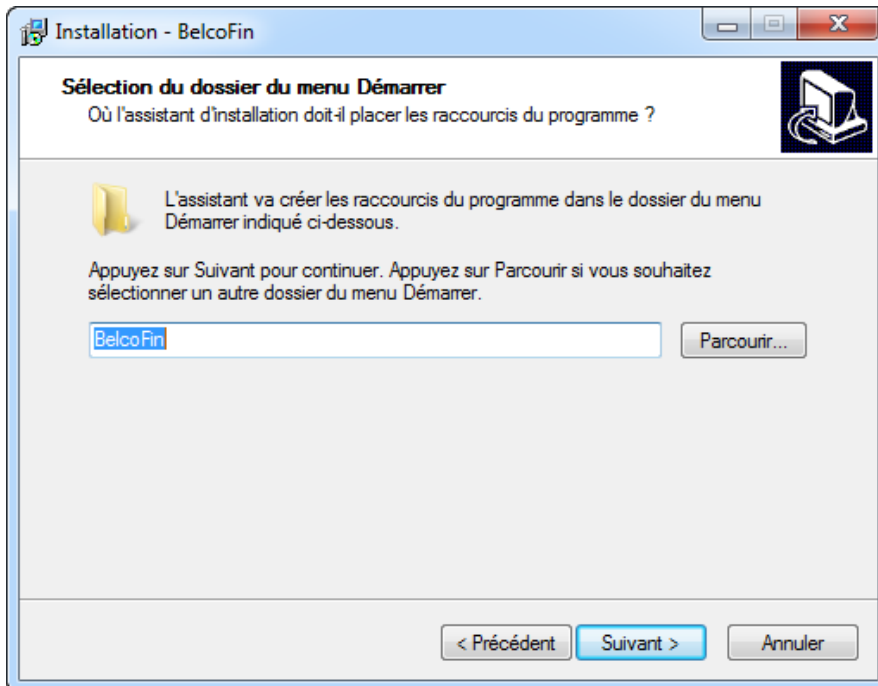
Installation - BelcoFin

Sélection du dossier du menu Démarrer
Où l'assistant d'installation doit-il placer les raccourcis du programme ?

L'assistant va créer les raccourcis du programme dans le dossier du menu Démarrer indiqué ci-dessous.

Appuyez sur Suivant pour continuer. Appuyez sur Parcourir si vous souhaitez sélectionner un autre dossier du menu Démarrer.

BelcoFin

Parcourir...

< Précédent

Suivant >

Annuler